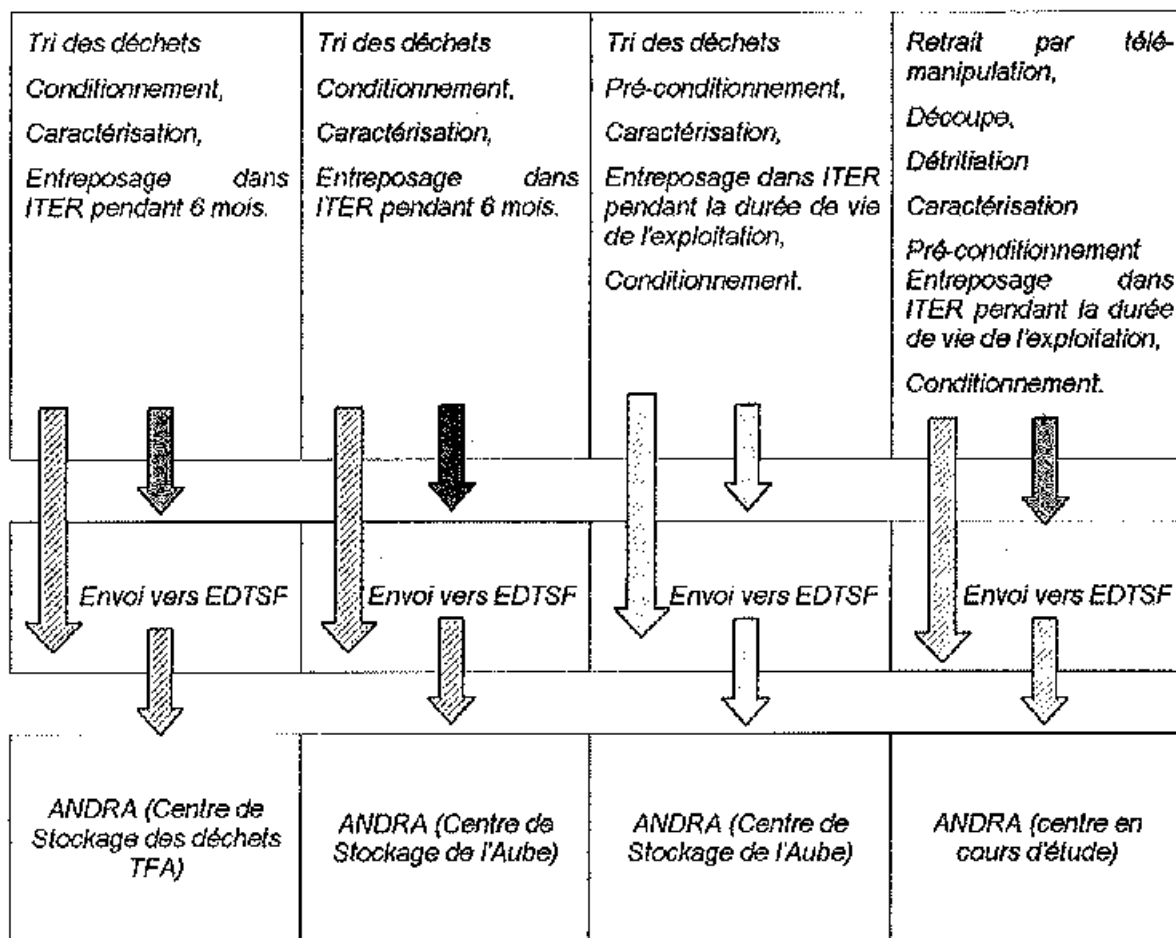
| Tri des déchets<br>Conditionnement,<br>Caractérisation,<br>Entreposage dans ITER pendant 6 mois. | Tri des déchets<br>Conditionnement,<br>Caractérisation,<br>Entreposage dans ITER pendant 6 mois. | Tri des déchets<br>Pré-conditionnement,<br>Caractérisation,<br>Entreposage dans ITER pendant la durée de vie de l'exploitation,<br>Conditionnement. | Retrait par télémanipulation,<br>Découpe,<br>Détritiation<br>Caractérisation<br>Pré-conditionnement Entreposage dans ITER pendant la durée de vie de l'exploitation,<br>Conditionnement. |
|---|---|---|---|
| Envoi vers EDTSF | Envoi vers EDTSF | Envoi vers EDTSF | Envoi vers EDTSF |
| ANDRA (Centre de Stockage des déchets TFA) | ANDRA (Centre de Stockage de l'Aube) | ANDRA (Centre de Stockage de l'Aube) | ANDRA (centre en cours d'étude) |